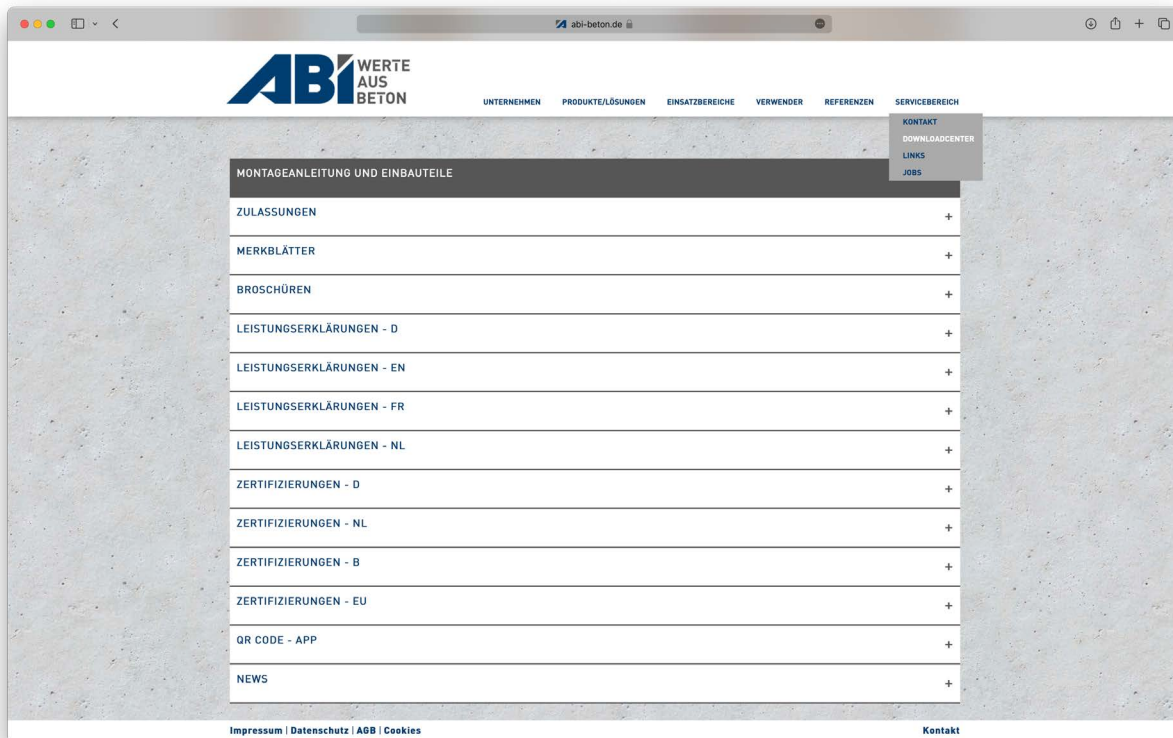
abi-beton.de

ABI WERTE AUS BETON

UNTERNEHMEN PRODUKTE/LÖSUNGEN EINSATZBEREICHE VERWENDER REFERENZEN SERVICEBEREICH

KONTAKT
DOWNLOADCENTER
LINKS
JOBS

MONTAGEANLEITUNG UND EINBAUTEILE

ZULASSUNGEN +

MERKBLÄTTER +

BROSCHÜREN +

LEISTUNGSERKLÄRUNGEN - D +

LEISTUNGSERKLÄRUNGEN - EN +

LEISTUNGSERKLÄRUNGEN - FR +

LEISTUNGSERKLÄRUNGEN - NL +

ZERTIFIZIERUNGEN - D +

ZERTIFIZIERUNGEN - NL +

ZERTIFIZIERUNGEN - B +

ZERTIFIZIERUNGEN - EU +

QR CODE - APP +

NEWS +

Impressum | Datenschutz | AGB | Cookies

Kontakt